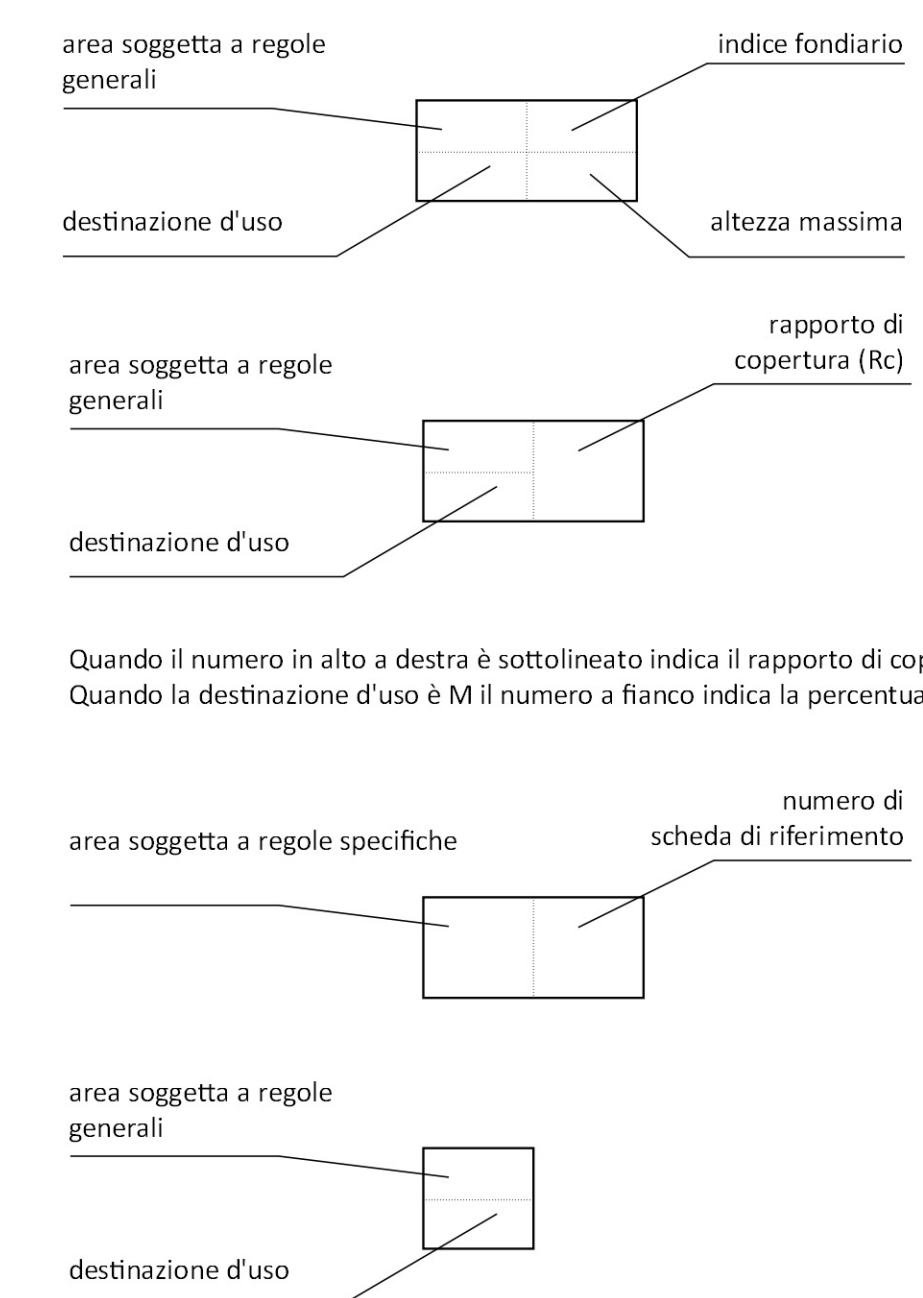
area soggetta a regole generali

indice fondiario

destinazione d'uso

altezza massima

area soggetta a regole generali

rapporto di copertura (Rc)

destinazione d'uso

Quando il numero in alto a destra è sottolineato indica il rapporto di co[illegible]
Quando la destinazione d'uso è M il numero a fianco indica la percentua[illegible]

area soggetta a regole specifiche

numero di scheda di riferimento

area soggetta a regole generali

destinazione d'uso